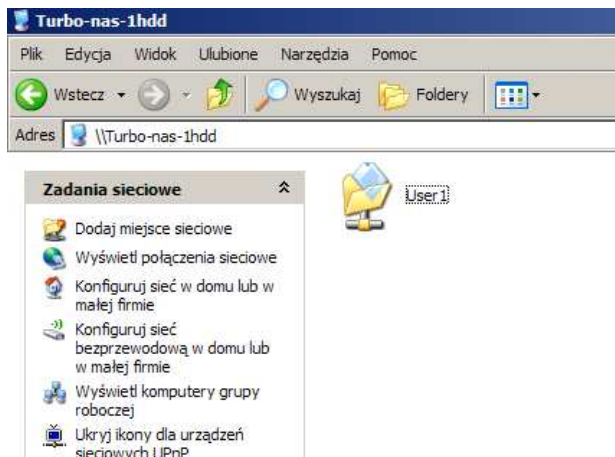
Turbo-nas-1hdd

Plik Edycja Widok Ulubione Narzędzia Pomoc

Wstecz Wyszukaj Foldery

Adres \\Turbo-nas-1hdd

Zadania sieciowe

Dodaj miejsce sieciowe

Wyświetl połączenia sieciowe

Konfiguruj sieć w domu lub w małej firmie

Konfiguruj sieć bezprzewodową w domu lub w małej firmie

Wyświetl komputery grupy roboczej

Ukryj ikony dla urządzeń sieciowych UPnP

User1